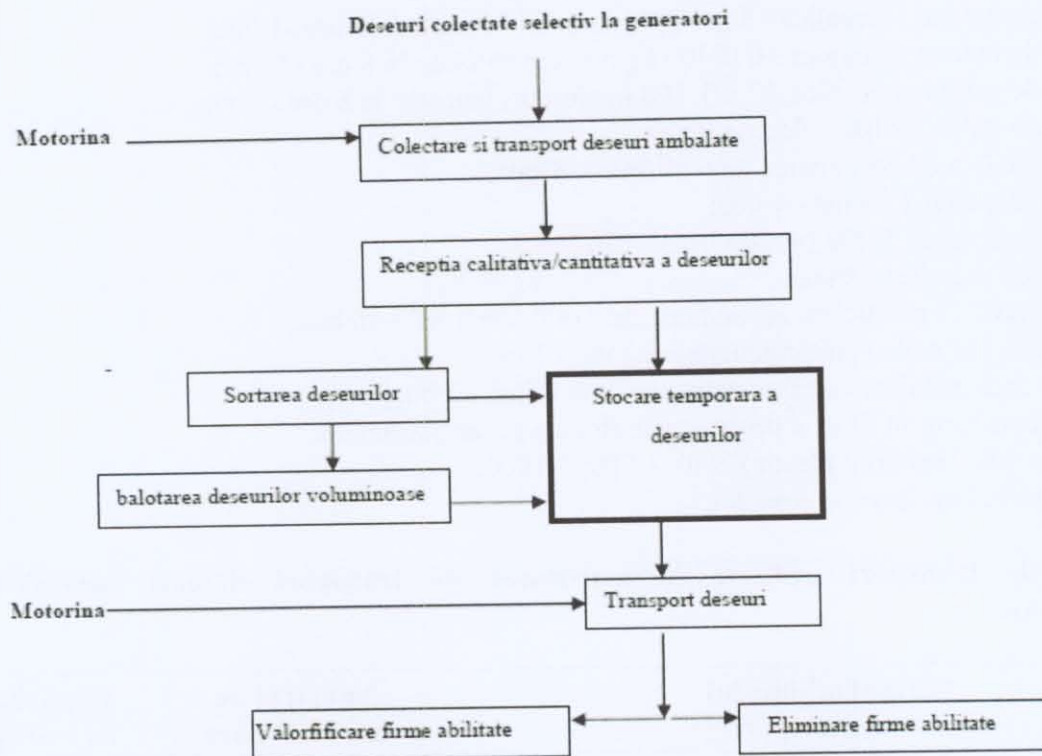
Deseuri colectate selectiv la generatori

Motorina

Colectare si transport deseuri ambalate

Receptia calitativa/cantitativa a deseurilor

Sortarea deseurilor

Stocare temporara a deseurilor

balotarea deseurilor voluminoase

Motorina

Transport deseuri

Valorfificare firme abilitate

Eliminare firme abilitate